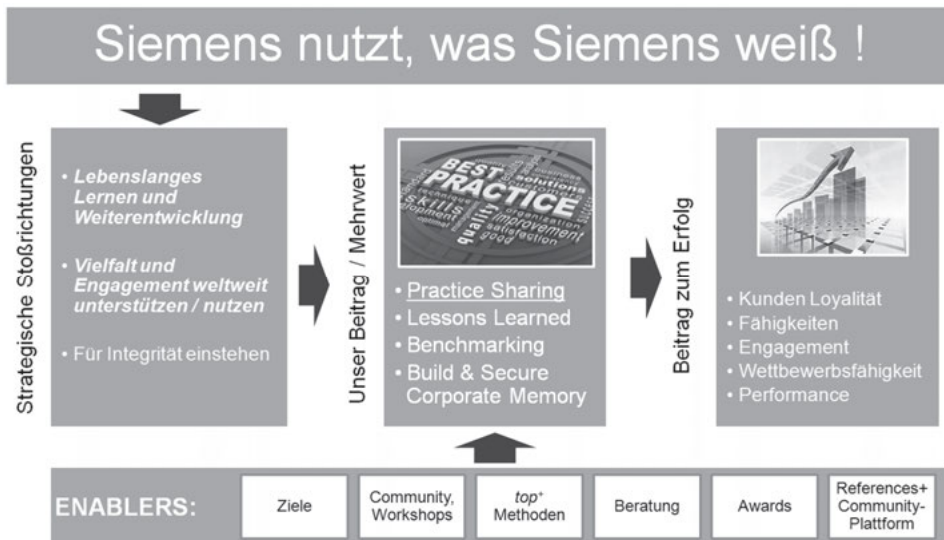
Siemens nutzt, was Siemens weiß !

Strategische Stoßrichtungen

• Lebenslanges Lernen und Weiterentwicklung

• Vielfalt und Engagement weltweit unterstützen / nutzen

• Für Integrität einstehen

Unser Beitrag / Mehrwert

BEST PRACTICE solutions skills organization quality improvement satisfaction good

• Practice Sharing
• Lessons Learned
• Benchmarking
• Build & Secure Corporate Memory

Beitrag zum Erfolg

• Kunden Loyalität
• Fähigkeiten
• Engagement
• Wettbewerbsfähigkeit
• Performance

ENABLERS:

| Ziele | Community, Workshops | $top^+$ Methoden | Beratung | Awards | References+ Community-Plattform |